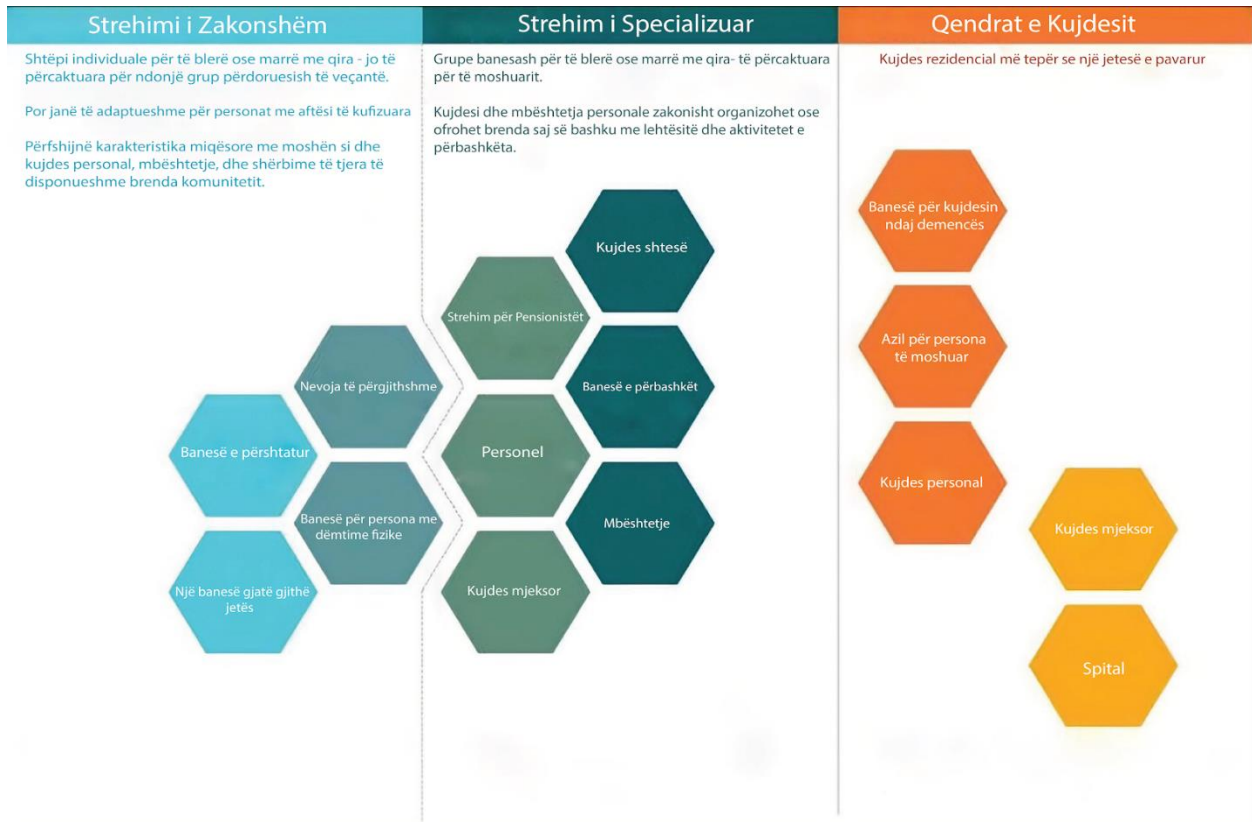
Strehimi i Zakonshëm

Shtëpi individuale për të blerë ose marrë me qira - jo të përcaktuara për ndonjë grup përdoruesish të veçantë.

Por janë të adaptueshme për personat me aftësi të kufizuara

Përfshijnë karakteristika miqësore me moshën si dhe kujdes personal, mbështetje, dhe shërbime të tjera të disponueshme brenda komunitetit.

Nevoja të përgjithshme

Banesë e përshtatur

Banesë për persona me dëmtime fizike

Një banesë gjatë gjithë jetës

Strehim i Specializuar

Grupe banesash për të blerë ose marrë me qira- të përcaktuara për të moshuarit.

Kujdesi dhe mbështetja personale zakonisht organizohet ose ofrohet brenda saj së bashku me lehtësitë dhe aktivitetet e përbashkëta.

Kujdes shtesë

Strehim për Pensionistët

Banesë e përbashkët

Personel

Mbështetje

Kujdes mjeksor

Qendrat e Kujdesit

Kujdes rezidencial më tepër se një jetesë e pavarur

Banesë për kujdesin ndaj demencës

Azil për persona të moshuar

Kujdes personal

Kujdes mjeksor

Spital